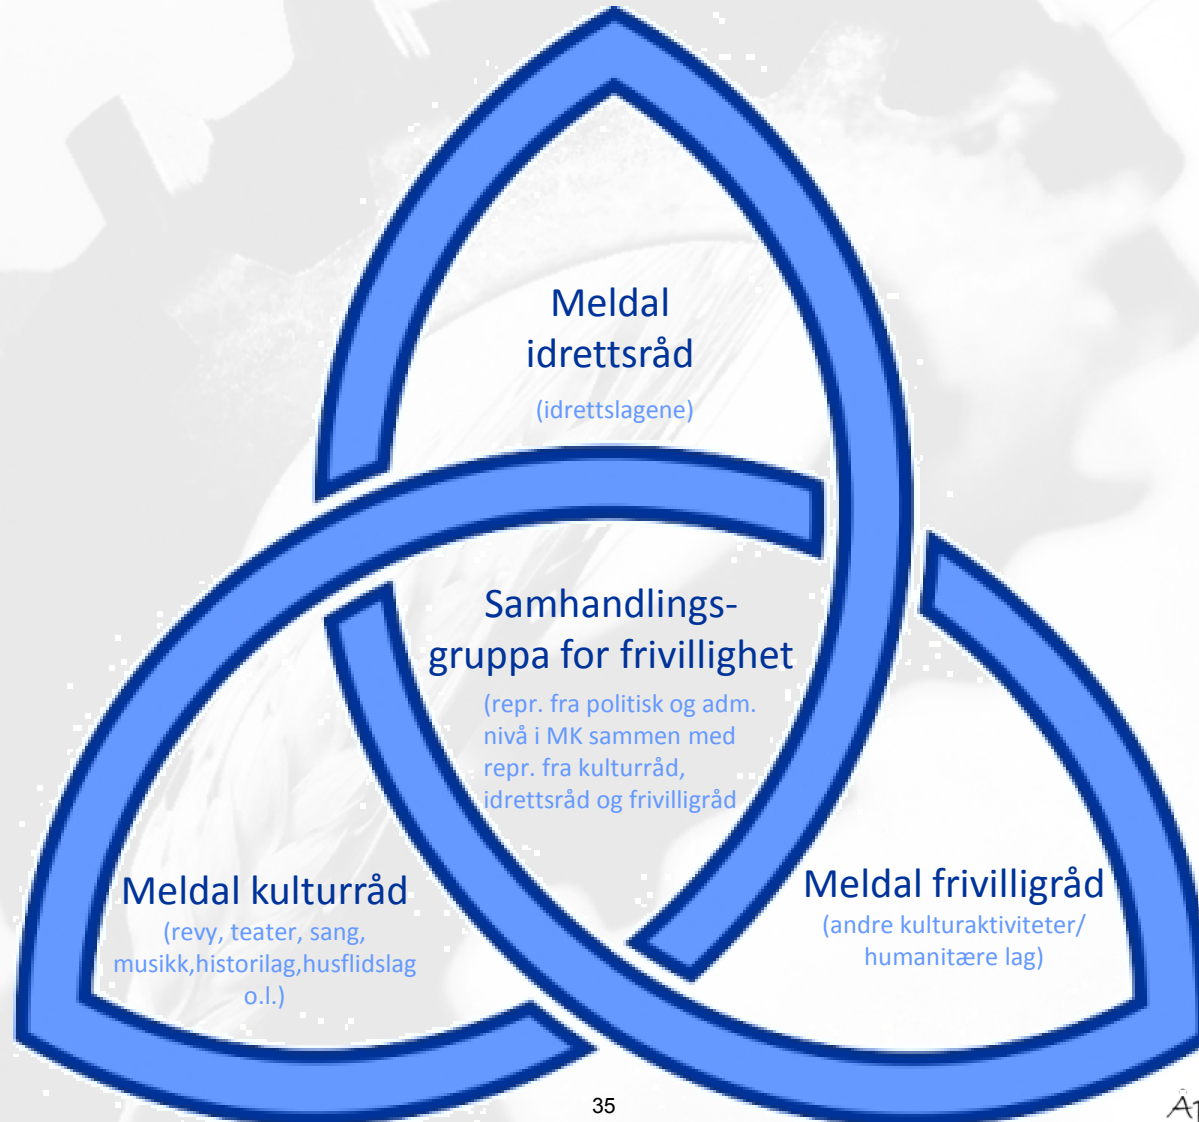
Meldal idrettsråd

(idrettslagene)

Samhandlingsgruppa for frivillighet

(repr. fra politisk og adm. nivå i MK sammen med repr. fra kulturråd, idrettsråd og frivilligråd

Meldal kulturråd

(revy, teater, sang, musikk,historilag,husflidslag o.l.)

Meldal frivilligråd

(andre kulturaktiviteter/ humanitære lag)

35

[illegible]